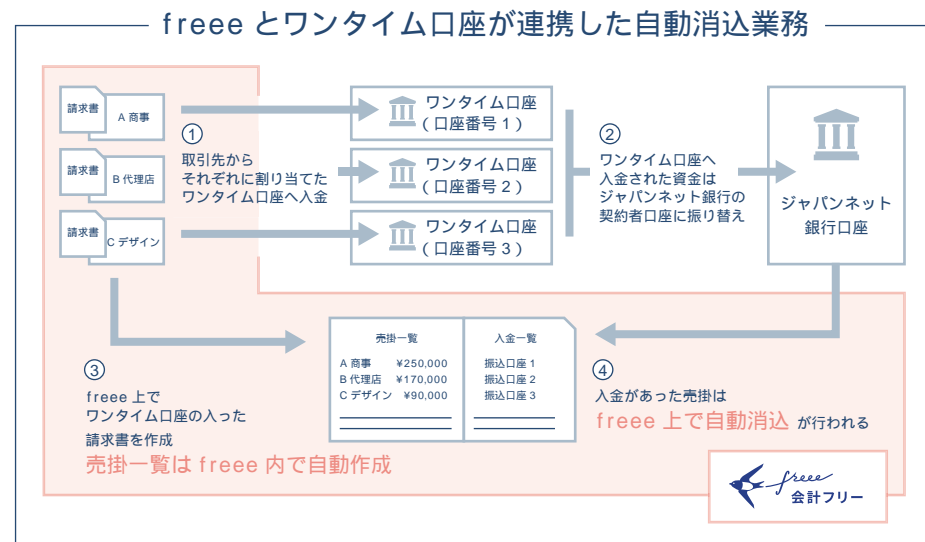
freee とワンタイム口座が連携した自動消込業務

請求書 A 商事

請求書 B 代理店

請求書 C デザイン

① 取引先から それぞれに割り当てた ワンタイム口座へ入金

ワンタイム口座 (口座番号 1)

ワンタイム口座 (口座番号 2)

ワンタイム口座 (口座番号 3)

② ワンタイム口座へ 入金された資金は ジャパンネット銀行の 契約者口座に振り替え

ジャパンネット 銀行口座

売掛一覧

A 商事 ¥250,000
B 代理店 ¥170,000
C デザイン ¥90,000

入金一覧

振込口座 1
振込口座 2
振込口座 3

③ freee 上で ワンタイム口座の入った 請求書を作成

売掛一覧は freee 内で自動作成

④ 入金があった売掛は

freee 上で自動消込 が行われる

freee 会計フリー